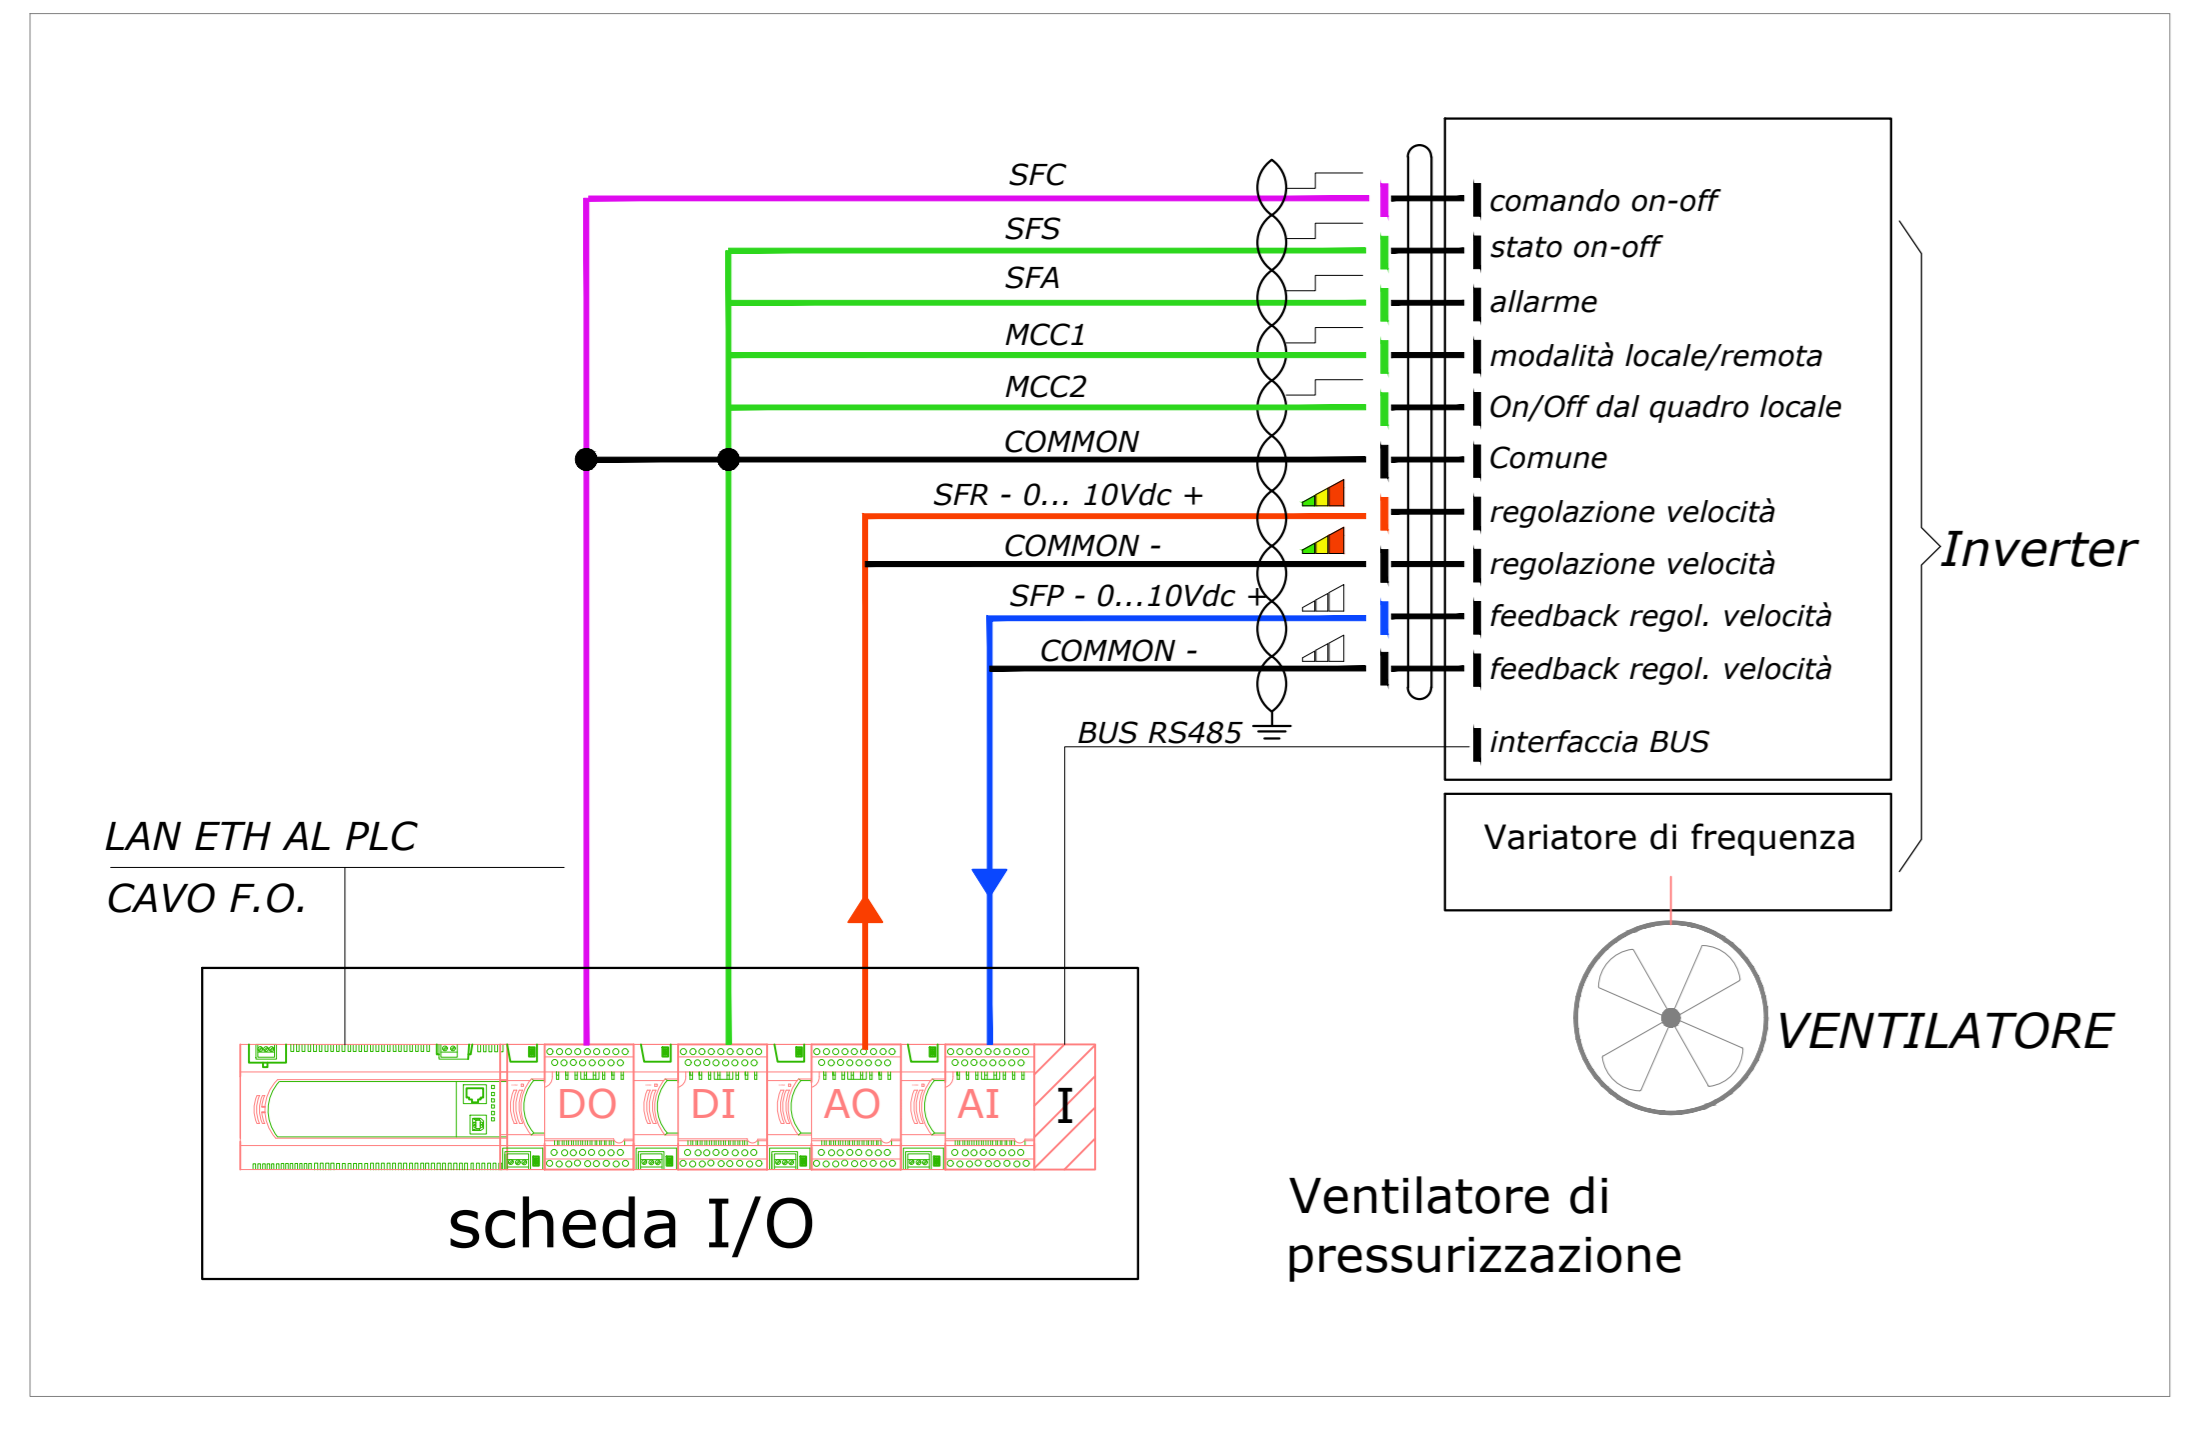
SFC
SFS
SFA
MCC1
MCC2
COMMON
SFR - 0... 10Vdc +
COMMON -
SFP - 0...10Vdc +
COMMON -
BUS RS485

comando on-off
stato on-off
allarme
modalità locale/remota
On/Off dal quadro locale
Comune
regolazione velocità
regolazione velocità
feedback regol. velocità
feedback regol. velocità
interfaccia BUS

Inverter

Variatore di frequenza

VENTILATORE

LAN ETH AL PLC
CAVO F.O.

DO DI AO AI I

scheda I/O

Ventilatore di pressurizzazione